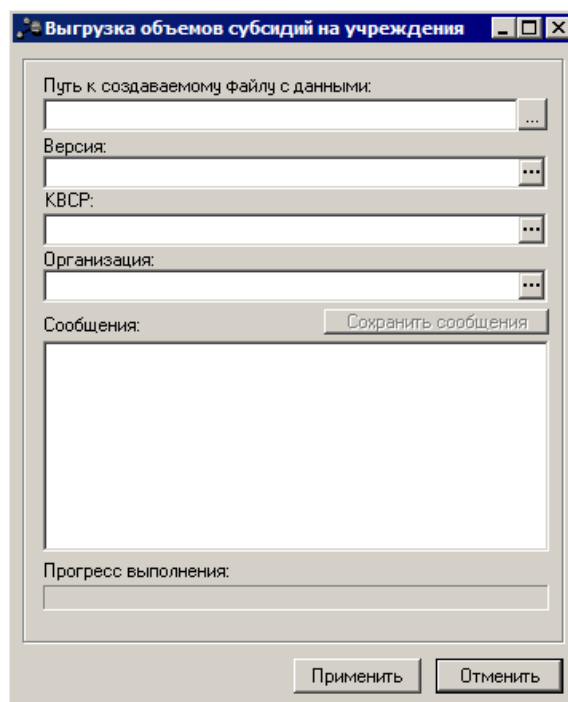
Выгрузка объемов субсидий на учреждения

Путь к создаваемому файлу с данными:

...

Версия:

...

КВСР:

...

Организация:

...

Сообщения:

Сохранить сообщения

Прогресс выполнения:

Применить

Отменить